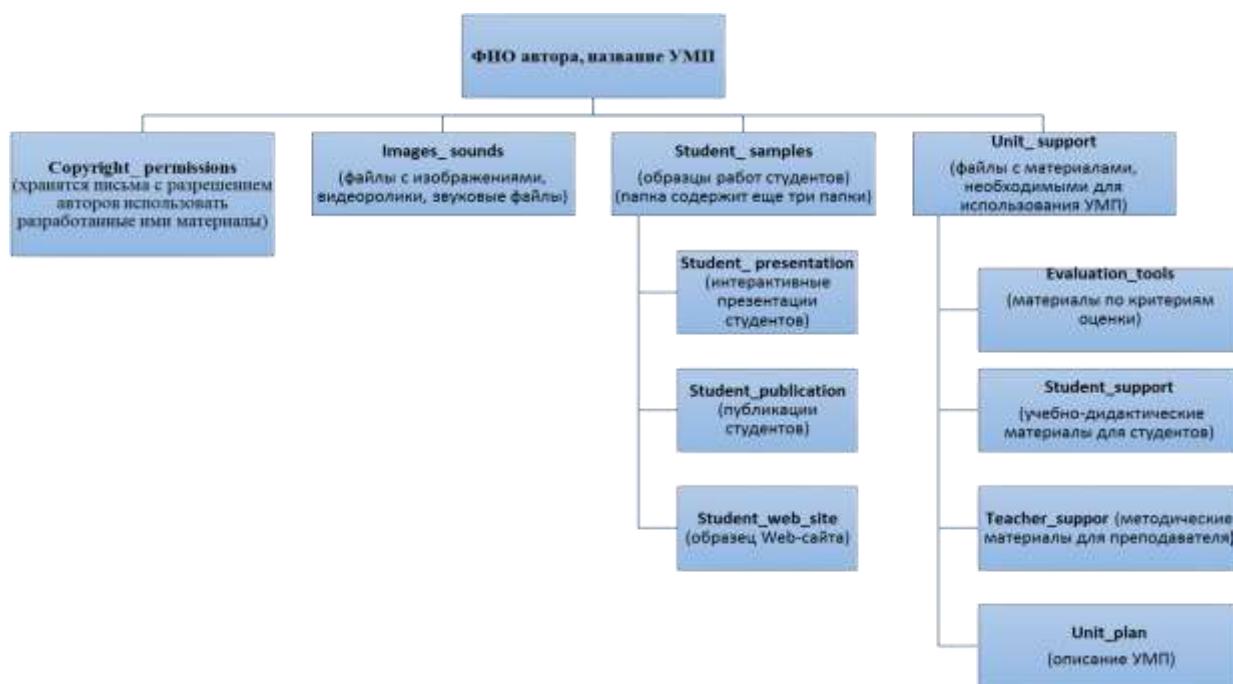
ФИО автора, название УМП

Copyright_ permissions (хранятся письма с разрешением авторов использовать разработанные ими материалы)

Images_ sounds (файлы с изображениями, видеоролики, звуковые файлы)

Student_ samples (образцы работ студентов) (папка содержит еще три папки)

Student_ presentation (интерактивные презентации студентов)

Student_publication (публикации студентов)

Student_web_site (образец Web-сайта)

Unit_ support (файлы с материалами, необходимыми для использования УМП)

Evaluation_tools (материалы по критериям оценки)

Student_support (учебно-дидактические материалы для студентов)

Teacher_suppor (методические материалы для преподавателя)

Unit_plan (описание УМП)